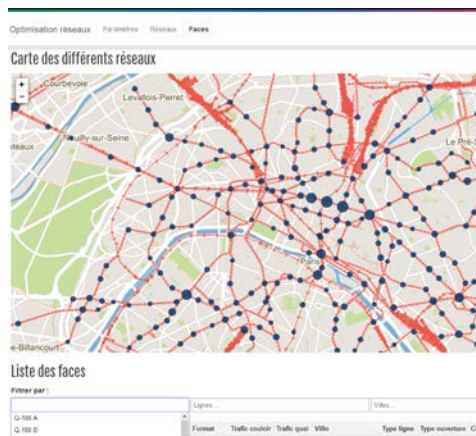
Optimisation réseaux Paramètres Réseaux Faces

Carte des différents réseaux

+
-

Courbevoie
Levallois-Perret
Neuilly-sur-Seine
Le Pré-
Paris
-Billancourt

Liste des faces

Filtrer par :

Q-100 A
Q-100 B

Lignes...
Villes...

Format | Trafic couloir | Trafic quai | Ville | Type ligne | Type ouverture